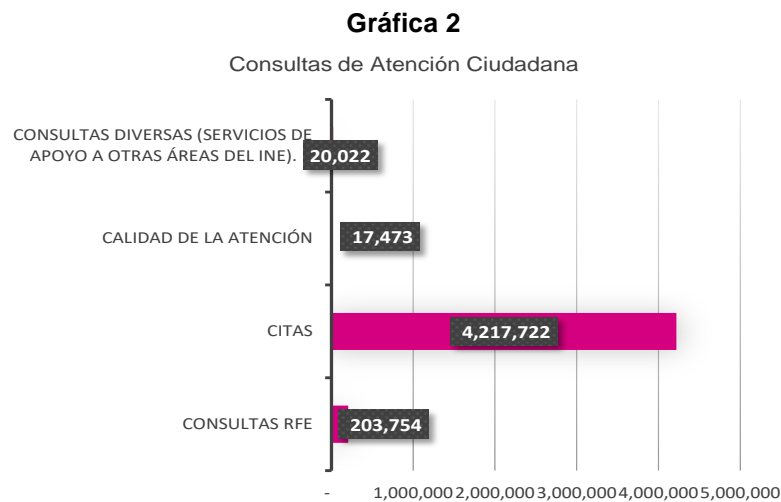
Gráfica 2

Consultas de Atención Ciudadana

CONSULTAS DIVERSAS (SERVICIOS DE APOYO A OTRAS ÁREAS DEL INE).
20,022

CALIDAD DE LA ATENCIÓN
17,473

CITAS
4,217,722

CONSULTAS RFE
203,754

-
1,000,000
2,000,000
3,000,000
4,000,000
5,000,000